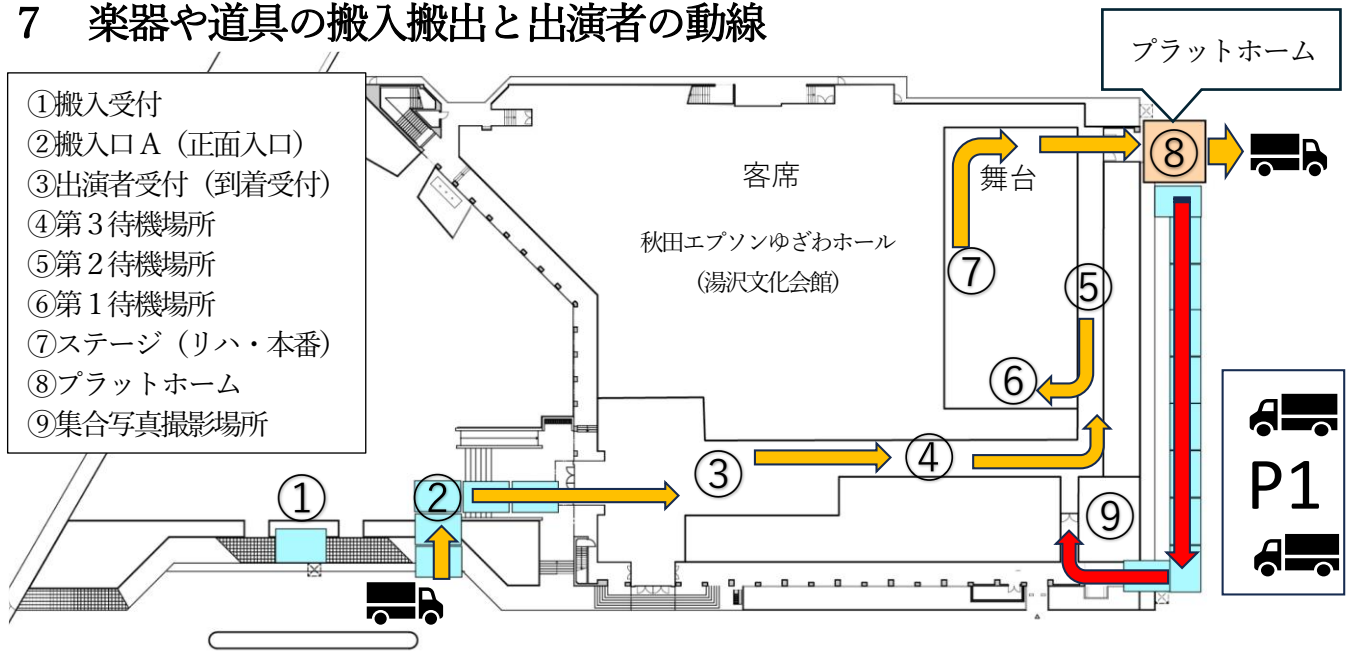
7　楽器や道具の搬入搬出と出演者の動線

①搬入受付
②搬入口Ａ（正面入口）
③出演者受付（到着受付）
④第３待機場所
⑤第２待機場所
⑥第１待機場所
⑦ステージ（リハ・本番）
⑧プラットホーム
⑨集合写真撮影場所

プラットホーム

客席

秋田エプソンゆざわホール
（湯沢文化会館）

舞台

⑦
⑧
⑤
⑥
④
③
②
①
⑨

P1